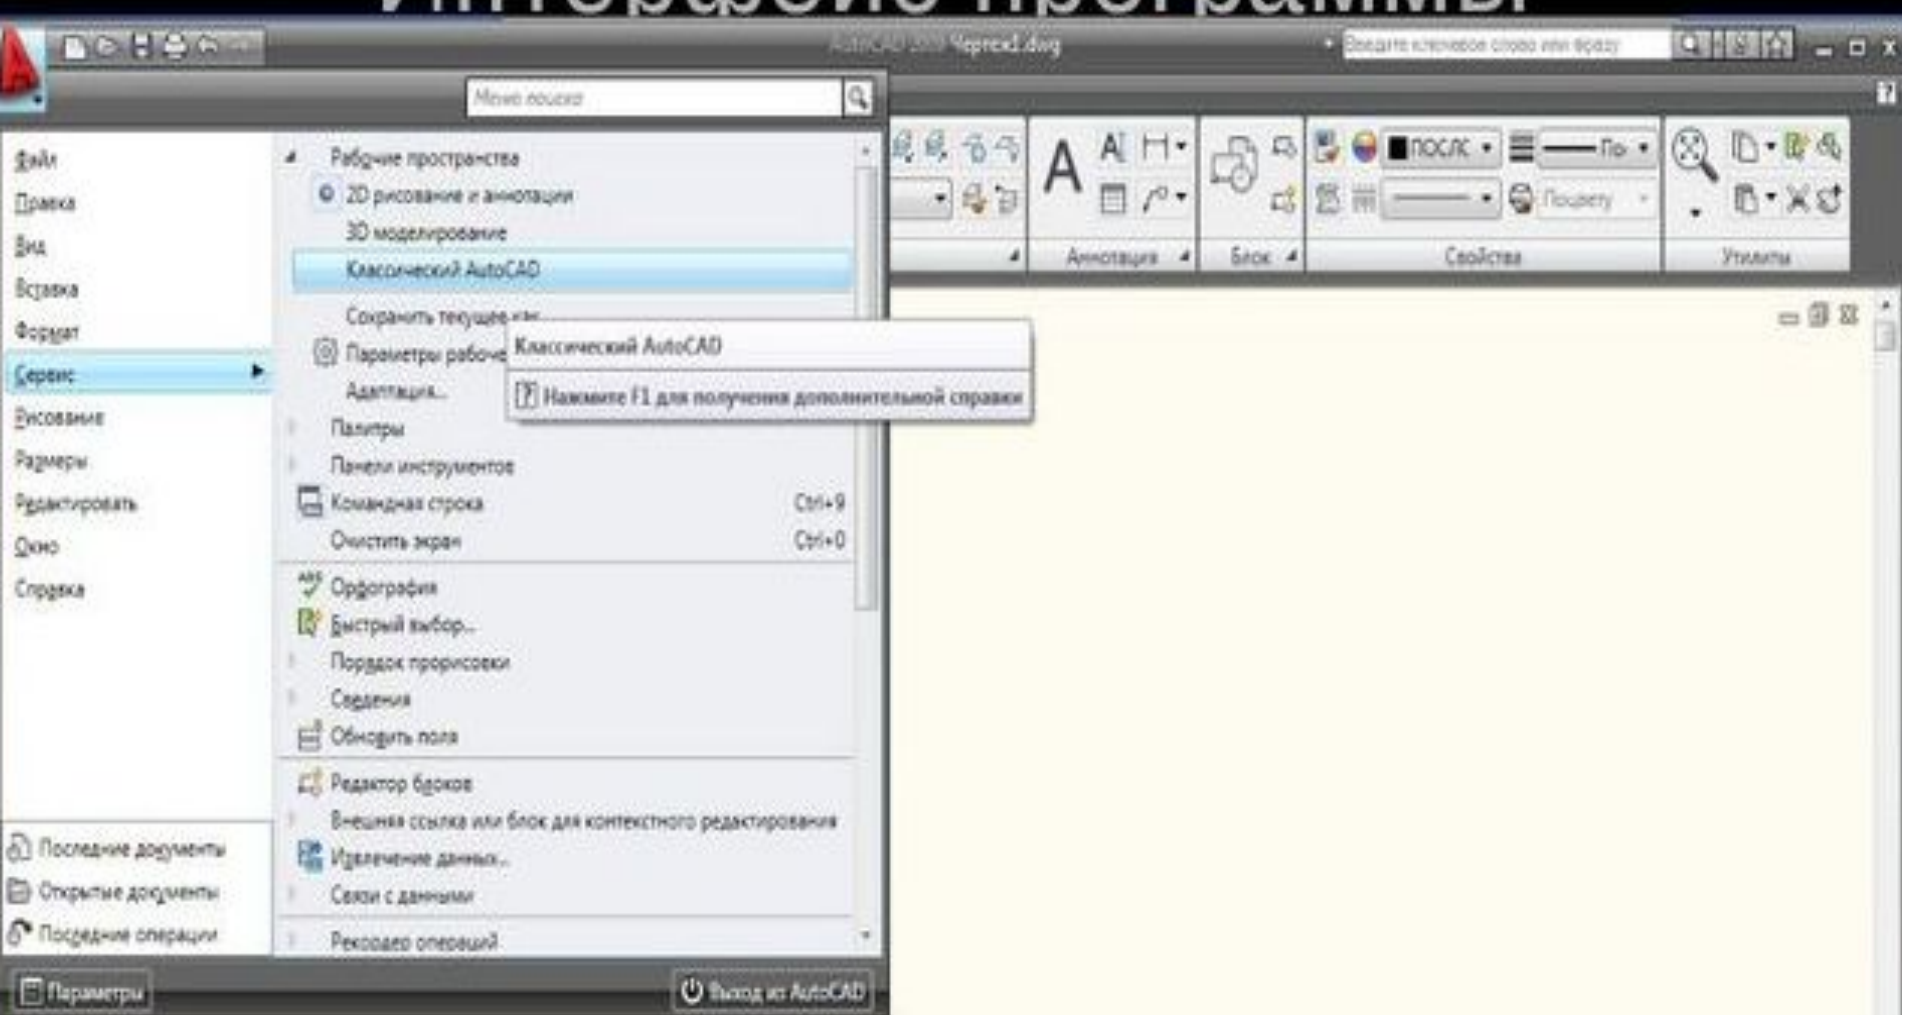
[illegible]

AutoCAD 2009 Чертеж1.dwg

Введите ключевое слово или фразу

Меню поиска

Файл
Правка
Вид
Вставка
Формат
Сервис
Рисование
Размеры
Редактировать
Окно
Справка

Рабочие пространства
2D рисование и аннотации
3D моделирование
Классический AutoCAD
Сохранить текущее как...
Параметры рабоче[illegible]
Адаптация...
Палитры
Панели инструментов
Командная строка Ctrl+9
Очистить экран Ctrl+0
Орфография
Быстрый выбор...
Порядок прорисовки
Сведения
Обновить поля
Редактор блоков
Внешняя ссылка или блок для контекстного редактирования
Извлечение данных...
Связи с данными
Рекордер операций

Классический AutoCAD
Нажмите F1 для получения дополнительной справки

Последние документы
Открытые документы
Последние операции

Параметры
Выход из AutoCAD

Аннотация
Блок
Свойства
Утилиты
ПОСЛС
По
Поцвету